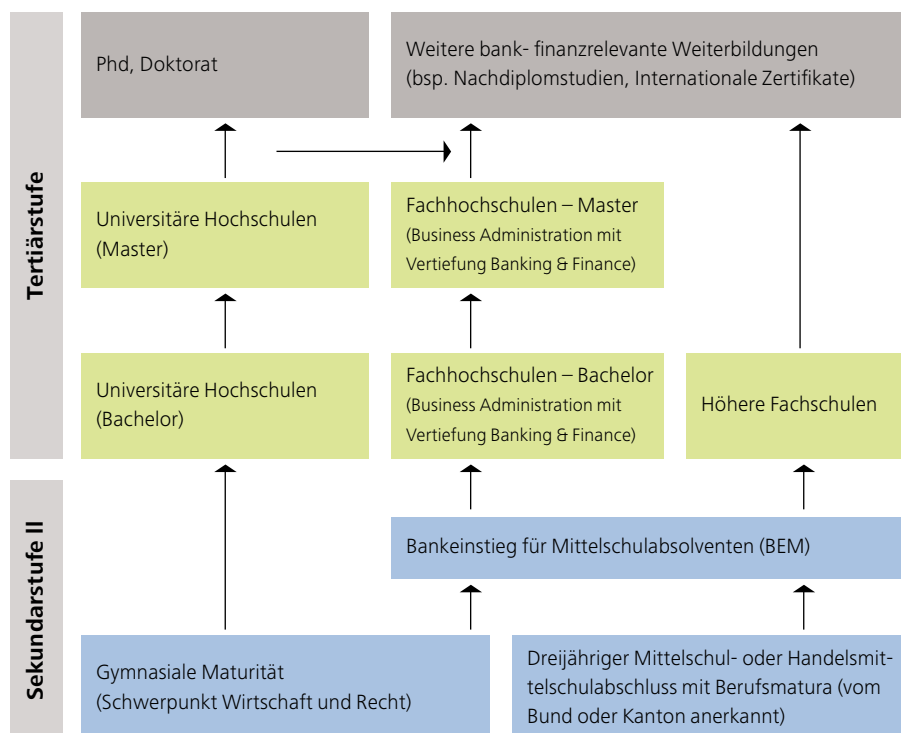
Tertiärstufe

Phd, Doktorat

Weitere bank- finanzrelevante Weiterbildungen (bsp. Nachdiplomstudien, Internationale Zertifikate)

Universitäre Hochschulen (Master)

Fachhochschulen – Master (Business Administration mit Vertiefung Banking & Finance)

Universitäre Hochschulen (Bachelor)

Fachhochschulen – Bachelor (Business Administration mit Vertiefung Banking & Finance)

Höhere Fachschulen

Sekundarstufe II

Bankeinstieg für Mittelschulabsolventen (BEM)

Gymnasiale Maturität (Schwerpunkt Wirtschaft und Recht)

Dreijähriger Mittelschul- oder Handelsmittelschulabschluss mit Berufsmatura (vom Bund oder Kanton anerkannt)